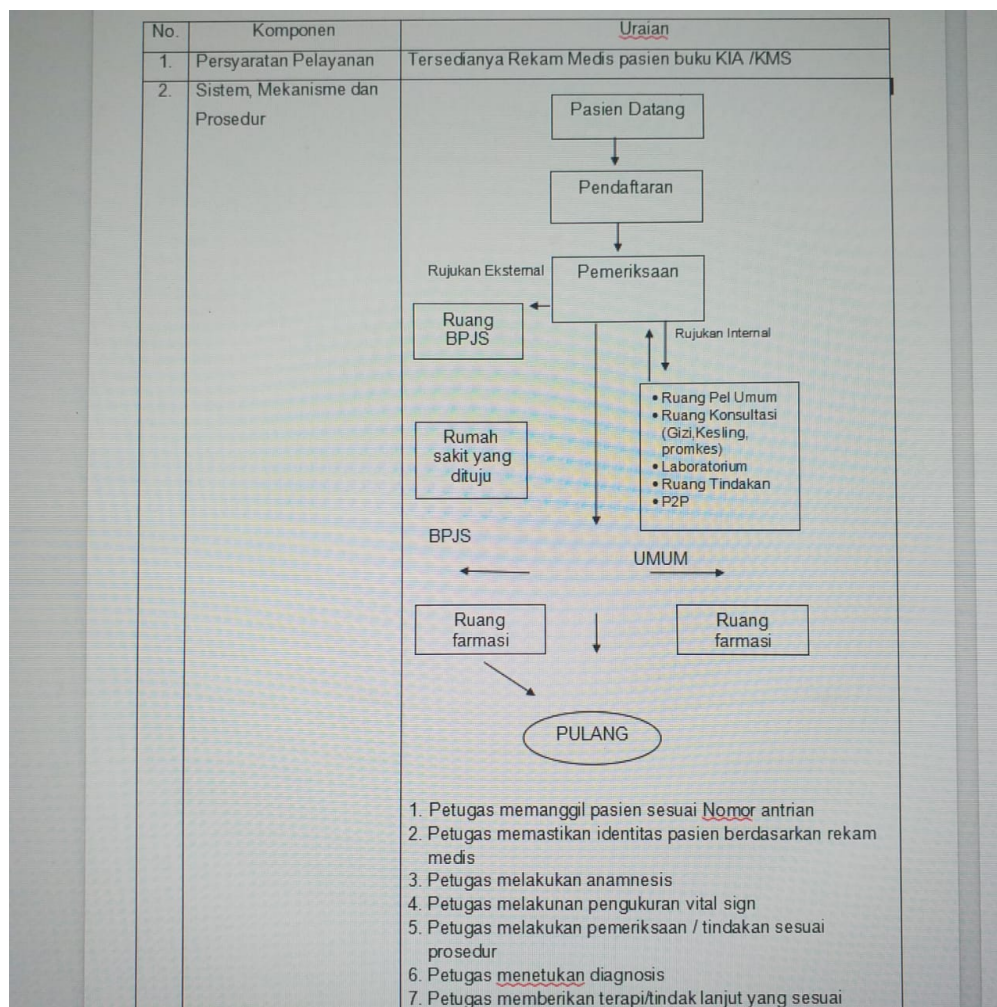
| No. | Komponen | Uraian |
|---|---|---|
| 1. | Persyaratan Pelayanan | Tersedianya Rekam Medis pasien buku KIA /KMS |
| 2. | Sistem, Mekanisme dan Prosedur | Pasien Datang<br>Pendaftaran<br>Rujukan Eksternal<br>Pemeriksaan<br>Ruang BPJS<br>Rujukan Internal<br>• Ruang Pel Umum<br>• Ruang Konsultasi (Gizi,Kesling, promkes)<br>• Laboratorium<br>• Ruang Tindakan<br>• P2P<br>Rumah sakit yang dituju<br>BPJS<br>UMUM<br>Ruang farmasi<br>Ruang farmasi<br>PULANG<br>1. Petugas memanggil pasien sesuai Nomor antrian<br>2. Petugas memastikan identitas pasien berdasarkan rekam medis<br>3. Petugas melakukan anamnesis<br>4. Petugas melakukan pengukuran vital sign<br>5. Petugas melakukan pemeriksaan / tindakan sesuai prosedur<br>6. Petugas menetukan diagnosis<br>7. Petugas memberikan terapi/tindak lanjut yang sesuai |